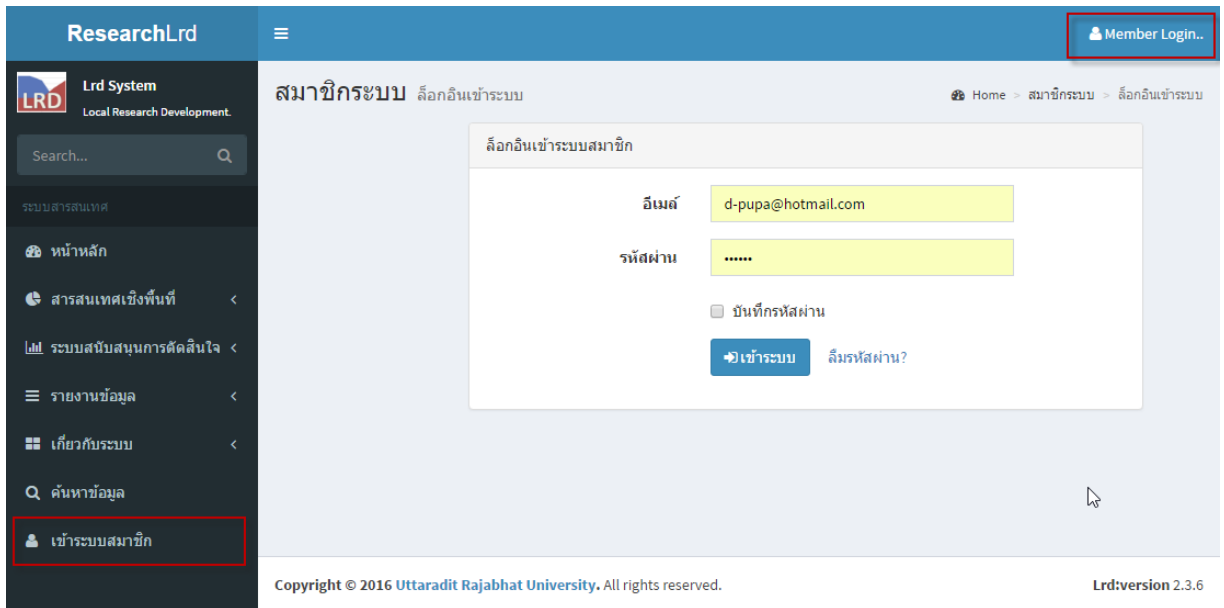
ResearchLrd

Member Login..

LRD Lrd System
Local Research Development.

Search...

ระบบสารสนเทศ

หน้าหลัก

สารสนเทศเชิงพื้นที่

ระบบสนับสนุนการตัดสินใจ

รายงานข้อมูล

เกี่ยวกับระบบ

ค้นหาข้อมูล

เข้าระบบสมาชิก

สมาชิกระบบ ล็อกอินเข้าระบบ

Home > สมาชิกระบบ > ล็อกอินเข้าระบบ

ล็อกอินเข้าระบบสมาชิก

อีเมล์ d-pupa@hotmail.com

รหัสผ่าน ••••••

บันทึกรหัสผ่าน

เข้าระบบ ลืมรหัสผ่าน?

Copyright © 2016 Uttaradit Rajabhat University. All rights reserved.

Lrd:version 2.3.6